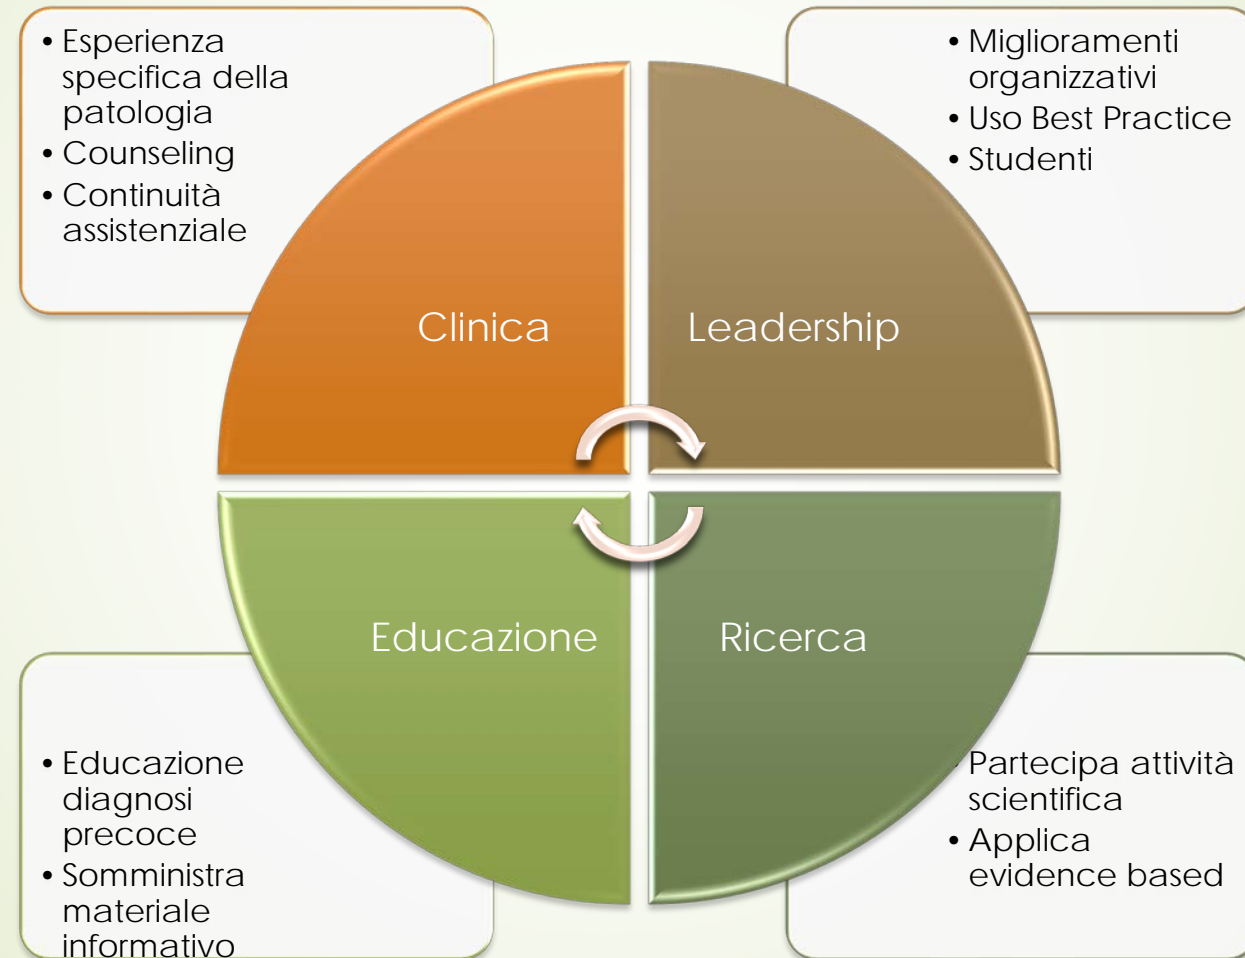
• Esperienza specifica della patologia
• Counseling
• Continuità assistenziale

• Miglioramenti organizzativi
• Uso Best Practice
• Studenti

Clinica

Leadership

Educazione

Ricerca

• Educazione diagnosi precoce
• Somministra materiale informativo

• Partecipa attività scientifica
• Applica evidence based